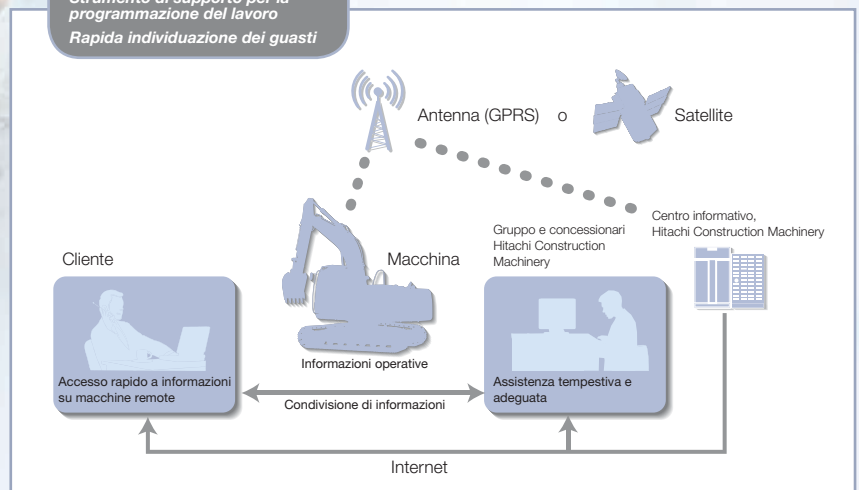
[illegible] programmazione del lavoro
Rapida individuazione dei guasti

Antenna (GPRS) o Satellite

Centro informativo, Hitachi Construction Machinery

Gruppo e concessionari Hitachi Construction Machinery

Cliente

Macchina

Accesso rapido a informazioni su macchine remote

Informazioni operative

Assistenza tempestiva e adeguata

Condivisione di informazioni

Internet